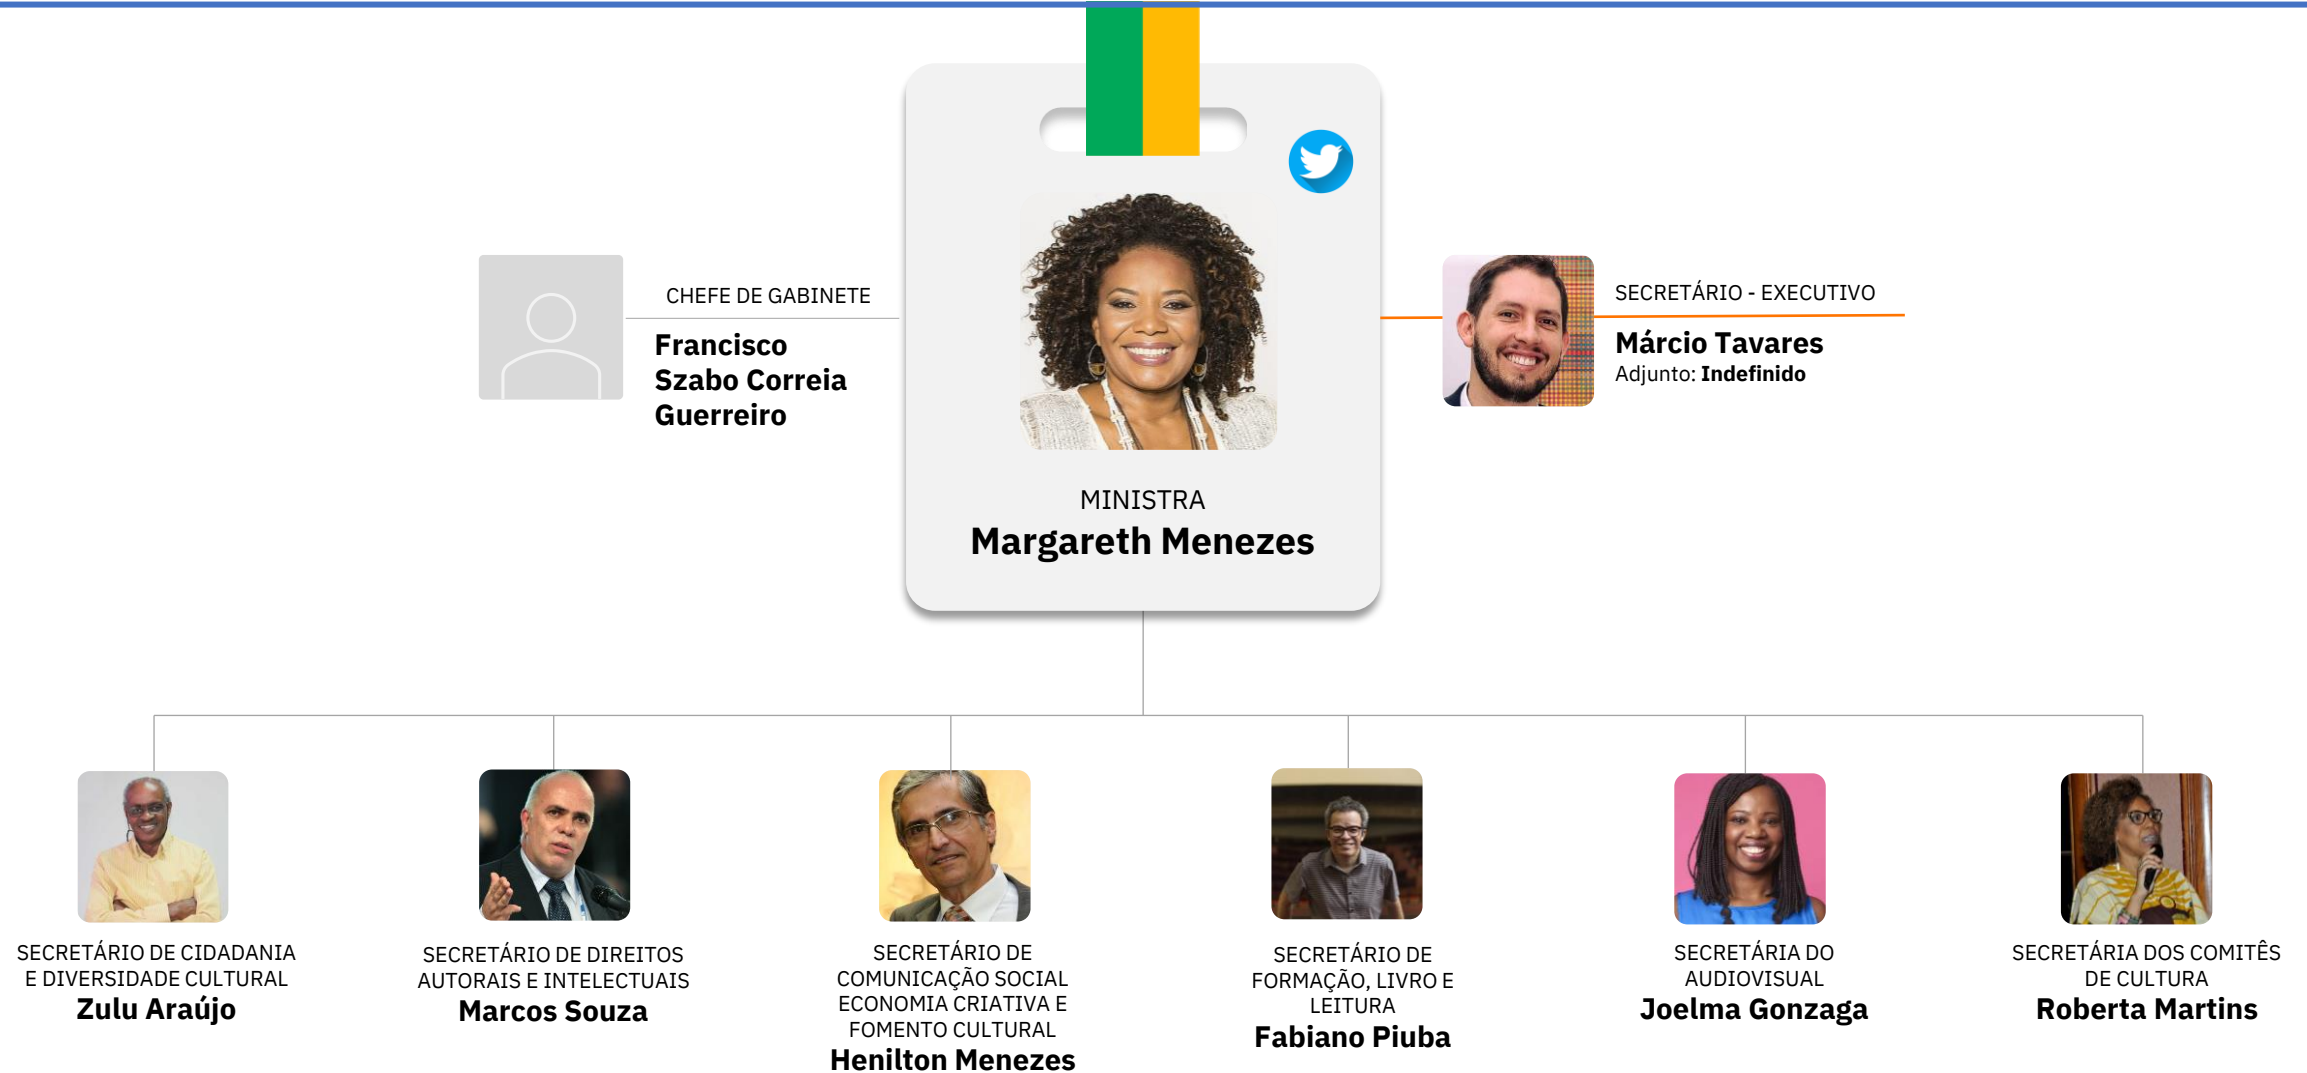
CHEFE DE GABINETE
Francisco Szabo Correia Guerreiro

MINISTRA
Margareth Menezes

SECRETÁRIO - EXECUTIVO
Márcio Tavares
Adjunto: Indefinido

SECRETÁRIO DE CIDADANIA E DIVERSIDADE CULTURAL
Zulu Araújo

SECRETÁRIO DE DIREITOS AUTORAIS E INTELECTUAIS
Marcos Souza

SECRETÁRIO DE COMUNICAÇÃO SOCIAL ECONOMIA CRIATIVA E FOMENTO CULTURAL
Henilton Menezes

SECRETÁRIO DE FORMAÇÃO, LIVRO E LEITURA
Fabiano Piuba

SECRETÁRIA DO AUDIOVISUAL
Joelma Gonzaga

SECRETÁRIA DOS COMITÊS DE CULTURA
Roberta Martins